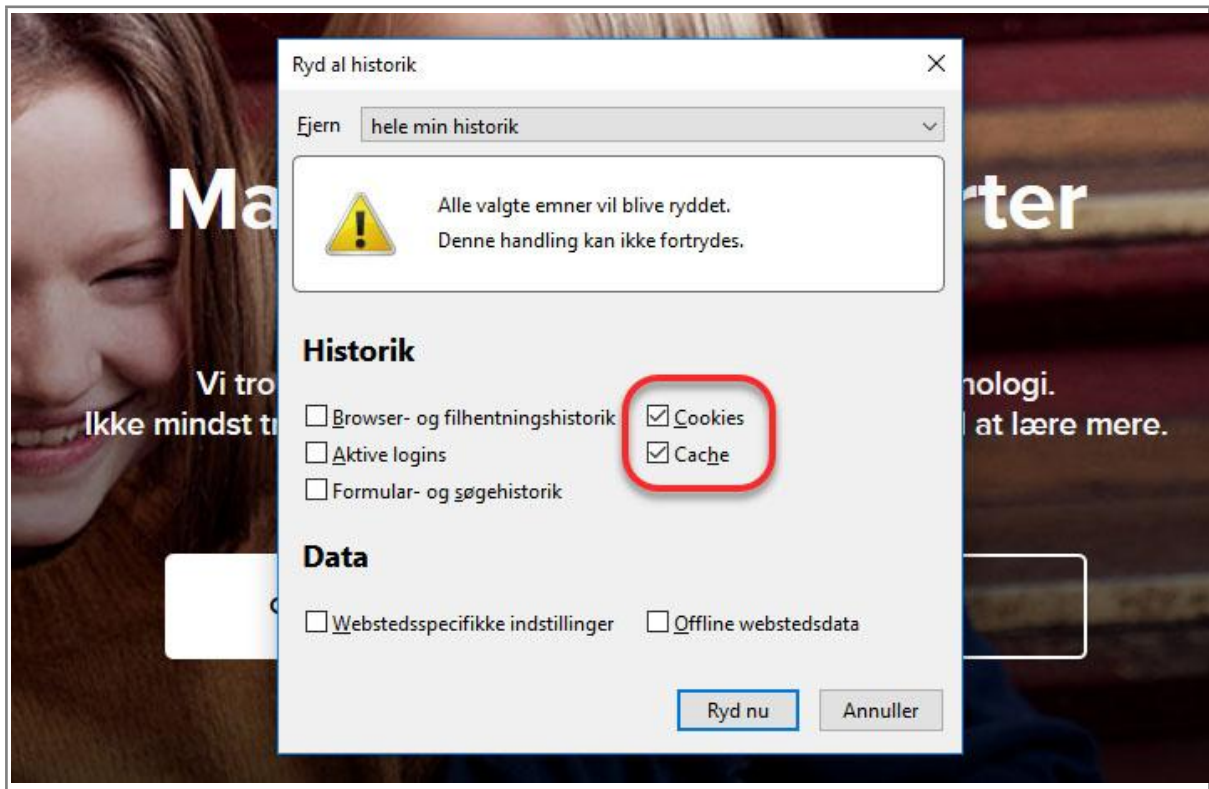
Ma rter

Vi tro nologi.
Ikke mindst t l at lære mere.

Ryd al historik

Fjern hele min historik

Alle valgte emner vil blive ryddet.
Denne handling kan ikke fortrydes.

Historik

Browser- og filhentningshistorik
Aktive logins
Formular- og søgehistorik
Cookies
Cache

Data

Webstedsspecifikke indstillinger
Offline webstedsdata

Ryd nu
Annuller